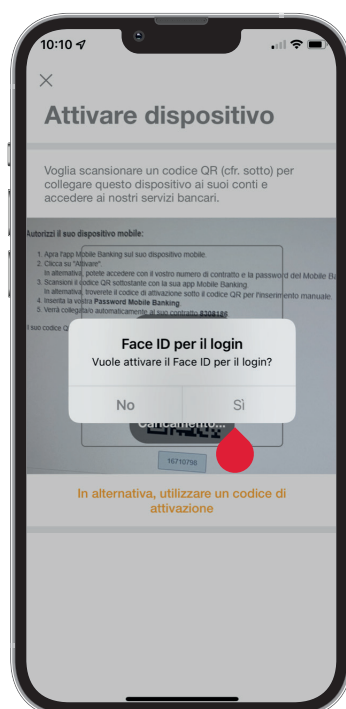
10:10

×

Attivare dispositivo

Voglia scansionare un codice QR (cfr. sotto) per collegare questo dispositivo ai suoi conti e accedere ai nostri servizi bancari.

Autorizzi il suo dispositivo mobile:

1. Apra l'app Mobile Banking sul suo dispositivo mobile.
2. Clicca su "Attivare".
In alternativa, potete accedere con il vostro numero di contratto e la password del Mobile Ba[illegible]
3. Scansioni il codice QR sottostante con la sua app Mobile Banking.
In alternativa, troverete il codice di attivazione sotto il codice QR per l'inserimento manuale.
4. Inserita la vostra Password Mobile Banking
5. Verrà collegato automaticamente al suo contratto 8308186

l suo codice Q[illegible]

Face ID per il login
Vuole attivare il Face ID per il login?

No | Sì

Caricamento...

16710798

In alternativa, utilizzare un codice di attivazione